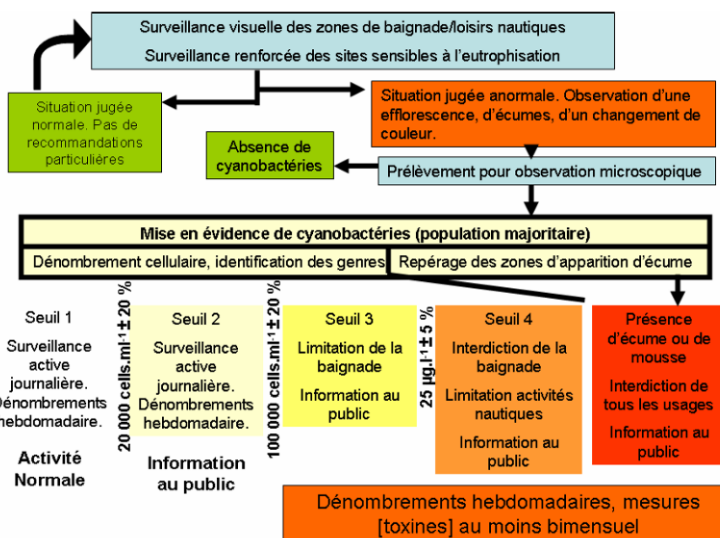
Surveillance visuelle des zones de baignade/loisirs nautiques
Surveillance renforcée des sites sensibles à l'eutrophisation

Situation jugée normale. Pas de recommandations particulières

Situation jugée anormale. Observation d'une efflorescence, d'écumes, d'un changement de couleur.

Absence de cyanobactéries

Prélèvement pour observation microscopique

Mise en évidence de cyanobactéries (population majoritaire)

Dénombrement cellulaire, identification des genres

Repérage des zones d'apparition d'écume

Seuil 1
Surveillance active journalière. Dénombrements hebdomadaire.
Activité Normale

20 000 cells.ml$^{-1}$ ± 20 %

Seuil 2
Surveillance active journalière. Dénombrements hebdomadaire.
Information au public

100 000 cells.ml$^{-1}$ ± 20 %

Seuil 3
Limitation de la baignade
Information au public

25 µg.l$^{-1}$ ± 5 %

Seuil 4
Interdiction de la baignade
Limitation activités nautiques
Information au public

Présence d'écume ou de mousse
Interdiction de tous les usages
Information au public

Dénombrements hebdomadaires, mesures [toxines] au moins bimensuel